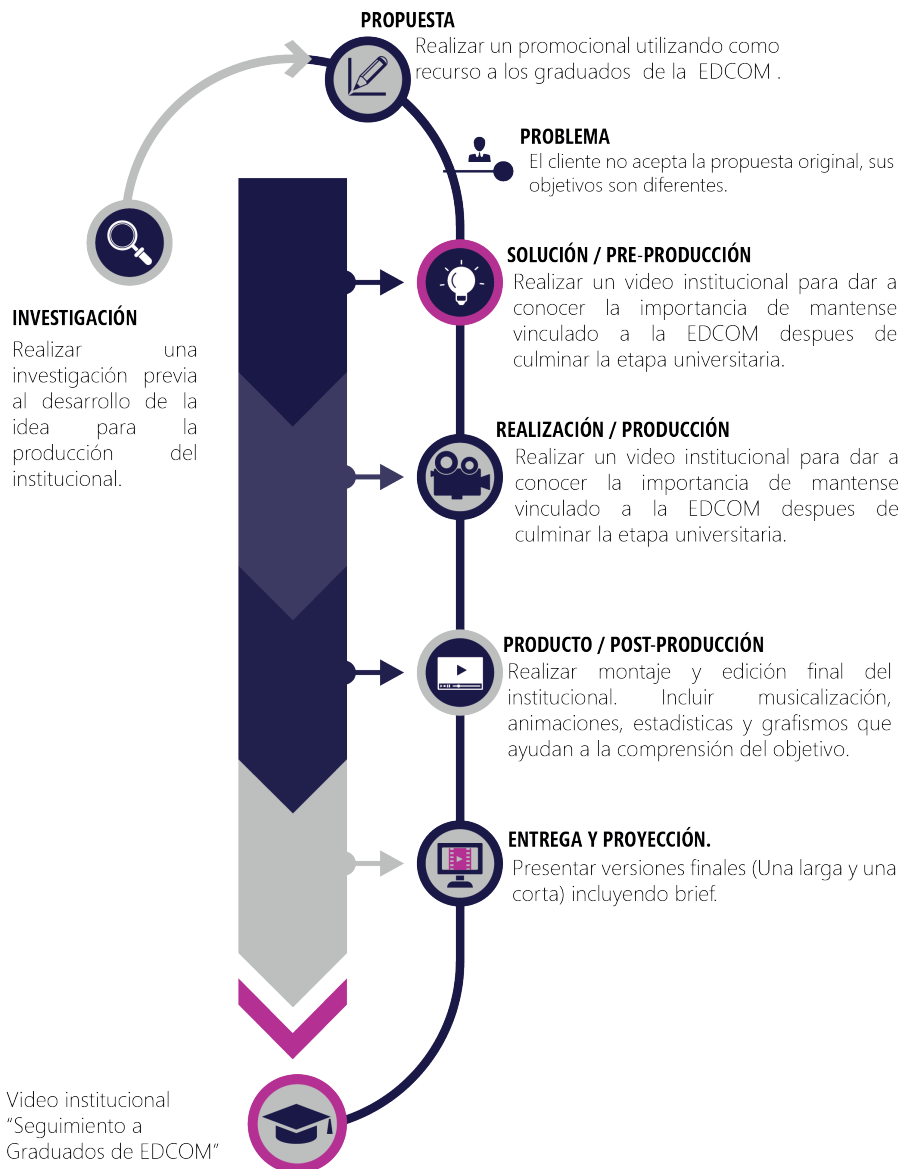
PROPUESTA
Realizar un promocional utilizando como recurso a los graduados de la EDCOM .

PROBLEMA
El cliente no acepta la propuesta original, sus objetivos son diferentes.

INVESTIGACIÓN
Realizar una investigación previa al desarrollo de la idea para la producción del institucional.

SOLUCIÓN / PRE-PRODUCCIÓN
Realizar un video institucional para dar a conocer la importancia de mantense vinculado a la EDCOM despues de culminar la etapa universitaria.

REALIZACIÓN / PRODUCCIÓN
Realizar un video institucional para dar a conocer la importancia de mantense vinculado a la EDCOM despues de culminar la etapa universitaria.

PRODUCTO / POST-PRODUCCIÓN
Realizar montaje y edición final del institucional. Incluir musicalización, animaciones, estadisticas y grafismos que ayudan a la comprensión del objetivo.

ENTREGA Y PROYECCIÓN.
Presentar versiones finales (Una larga y una corta) incluyendo brief.

Video institucional "Seguimiento a Graduados de EDCOM"